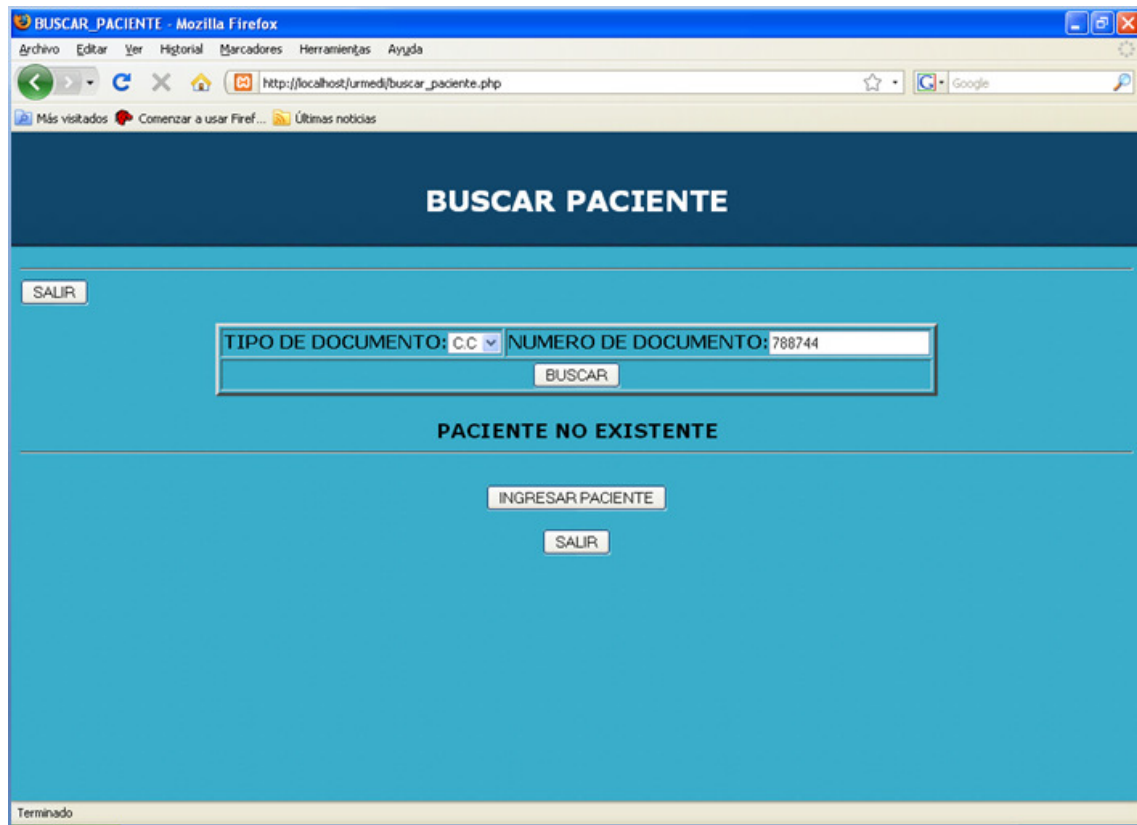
BUSCAR_PACIENTE - Mozilla Firefox

Archivo Editar Ver Historial Marcadores Herramientas Ayuda

http://localhost/urmedi/buscar_paciente.php

Google

Más visitados Comenzar a usar Firef... Últimas noticias

BUSCAR PACIENTE

SALIR

| TIPO DE DOCUMENTO: C.C | NUMERO DE DOCUMENTO: 788744 |
|---|---|
| BUSCAR | |

PACIENTE NO EXISTENTE

INGRESAR PACIENTE

SALIR

Terminado